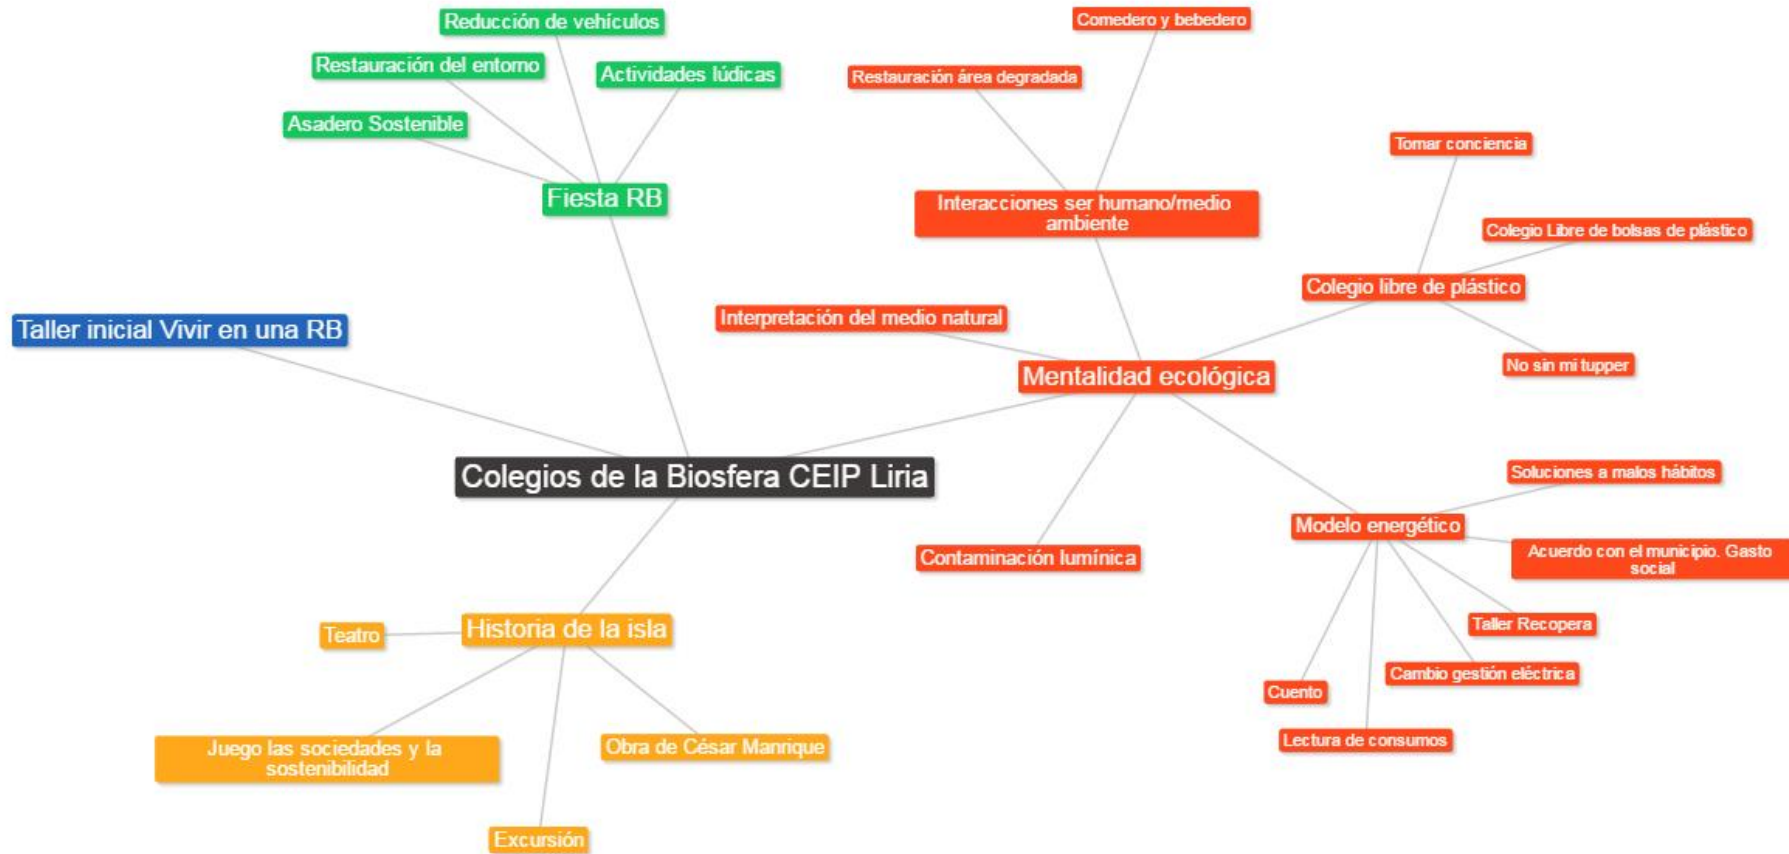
Colegios de la Biosfera CEIP Liria

Taller inicial Vivir en una RB

Fiesta RB

Reducción de vehículos

Restauración del entorno

Actividades lúdicas

Asadero Sostenible

Mentalidad ecológica

Interacciones ser humano/medio ambiente

Comedero y bebedero

Restauración área degradada

Interpretación del medio natural

Colegio libre de plástico

Tomar conciencia

Colegio Libre de bolsas de plástico

No sin mi tupper

Contaminación lumínica

Modelo energético

Soluciones a malos hábitos

Acuerdo con el municipio. Gasto social

Taller Recopera

Cambio gestión eléctrica

Cuento

Lectura de consumos

Historia de la isla

Teatro

Juego las sociedades y la sostenibilidad

Obra de César Manrique

Excursión